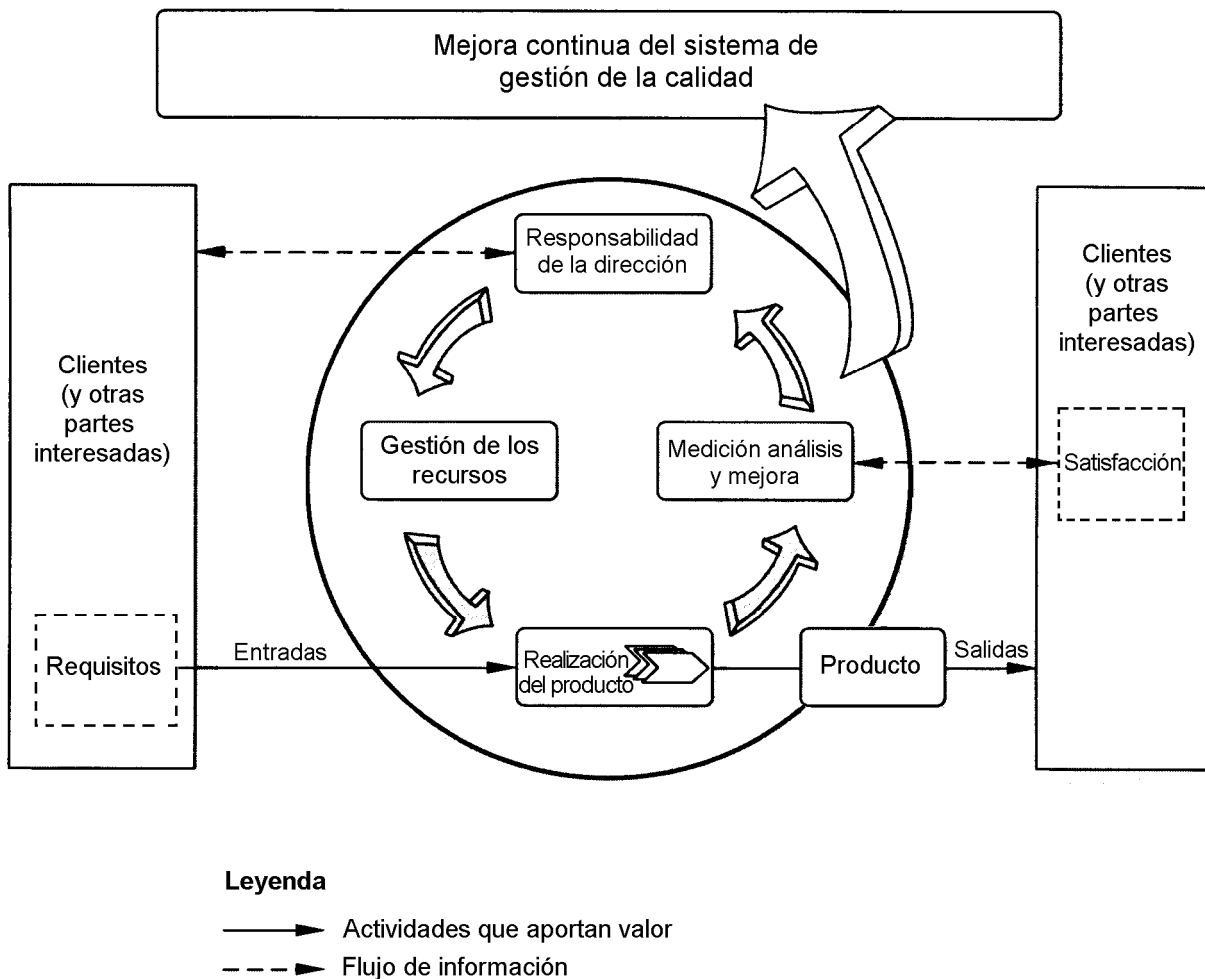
Mejora continua del sistema de gestión de la calidad

Clientes (y otras partes interesadas)

Requisitos

Responsabilidad de la dirección

Gestión de los recursos

Medición análisis y mejora

Entradas

Realización del producto

Producto

Salidas

Clientes (y otras partes interesadas)

Satisfacción

Leyenda

Actividades que aportan valor

Flujo de información